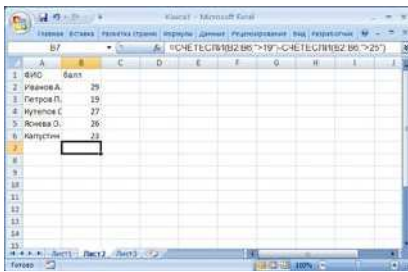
Книга1 - Microsoft Excel

Главная Вставка Разметка страни Формулы Данные Рецензирование Вид Разработчик

B7 $f_x$ =СЧЕТЕСЛИ(B2:B6;">19")-СЧЕТЕСЛИ(B2:B6;">25")

| | A | B | C | D | E | F | G | H | I |
|---|---|---|---|---|---|---|---|---|---|
| 1 | ФИО | балл | | | | | | | |
| 2 | Иванов А. | 29 | | | | | | | |
| 3 | Петров П. | 19 | | | | | | | |
| 4 | Кутепов С | 27 | | | | | | | |
| 5 | Яснева О. | 26 | | | | | | | |
| 6 | Капустин | 23 | | | | | | | |
| 7 | | | | | | | | | |
| 8 | | | | | | | | | |
| 9 | | | | | | | | | |
| 10 | | | | | | | | | |
| 11 | | | | | | | | | |
| 12 | | | | | | | | | |
| 13 | | | | | | | | | |
| 14 | | | | | | | | | |
| 15 | | | | | | | | | |

Лист1 Лист2 Лист3

Готово 100%